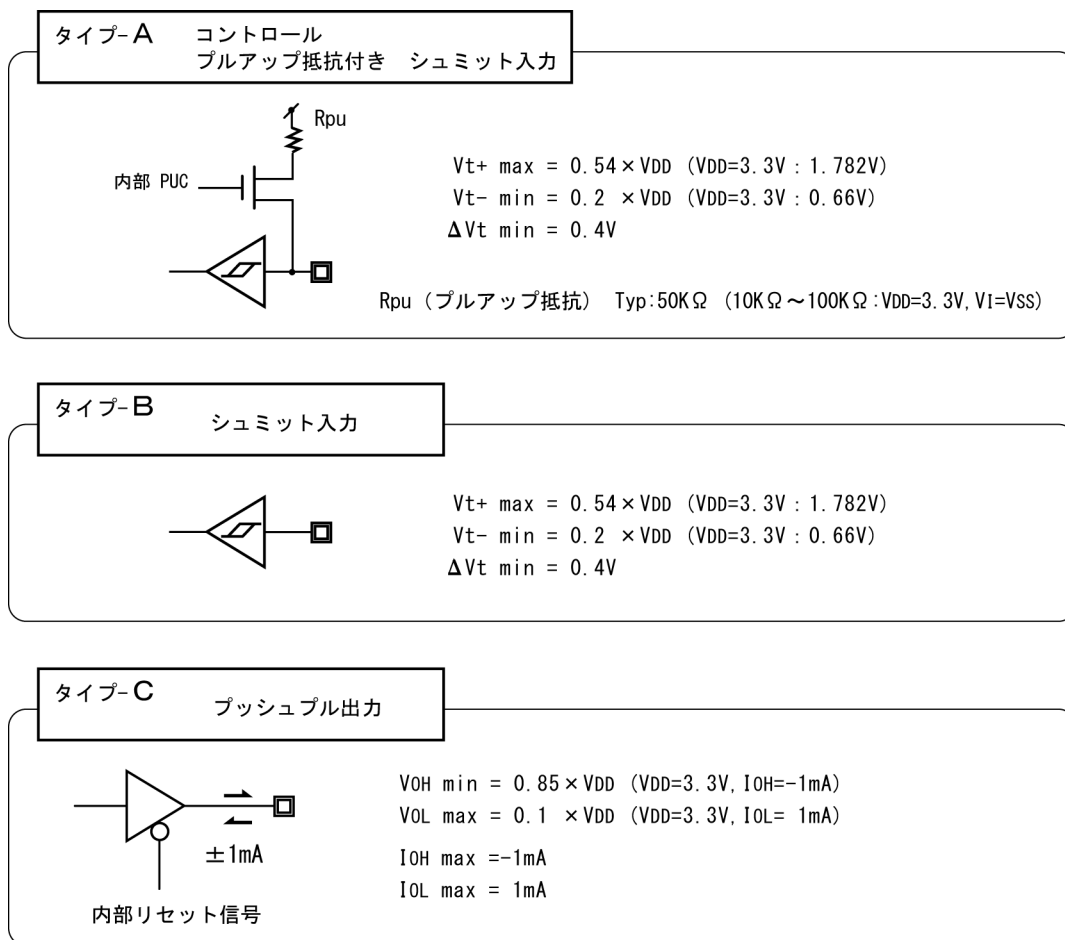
タイプ-A コントロール
プルアップ抵抗付き シュミット入力

Rpu

内部 PUC

Vt+ max = 0.54 × VDD (VDD=3.3V : 1.782V)
Vt- min = 0.2 × VDD (VDD=3.3V : 0.66V)
ΔVt min = 0.4V

Rpu（プルアップ抵抗） Typ:50KΩ (10KΩ～100KΩ:VDD=3.3V, VI=VSS)

タイプ-B シュミット入力

Vt+ max = 0.54 × VDD (VDD=3.3V : 1.782V)
Vt- min = 0.2 × VDD (VDD=3.3V : 0.66V)
ΔVt min = 0.4V

タイプ-C プッシュプル出力

±1mA

内部リセット信号

VOH min = 0.85 × VDD (VDD=3.3V, IOH=-1mA)
VOL max = 0.1 × VDD (VDD=3.3V, IOL= 1mA)
IOH max =-1mA
IOL max = 1mA